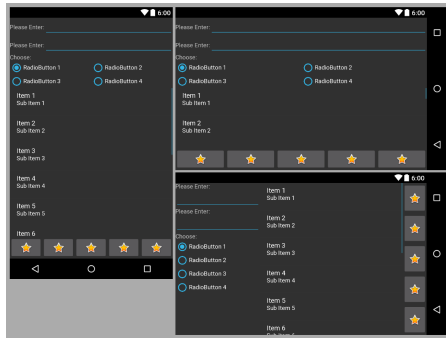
6:00
Please Enter:
Please Enter:
Choose:
RadioButton 1
RadioButton 2
RadioButton 3
RadioButton 4
Item 1
Sub Item 1
Item 2
Sub Item 2
Item 3
Sub Item 3
Item 4
Sub Item 4
Item 5
Sub Item 5
Item 6

6:00
Please Enter:
Please Enter:
Choose:
RadioButton 1
RadioButton 2
RadioButton 3
RadioButton 4
Item 1
Sub Item 1
Item 2
Sub Item 2

6:00
Please Enter:
Please Enter:
Choose:
RadioButton 1
RadioButton 2
RadioButton 3
RadioButton 4
Item 1
Sub Item 1
Item 2
Sub Item 2
Item 3
Sub Item 3
Item 4
Sub Item 4
Item 5
Sub Item 5
Item 6
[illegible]